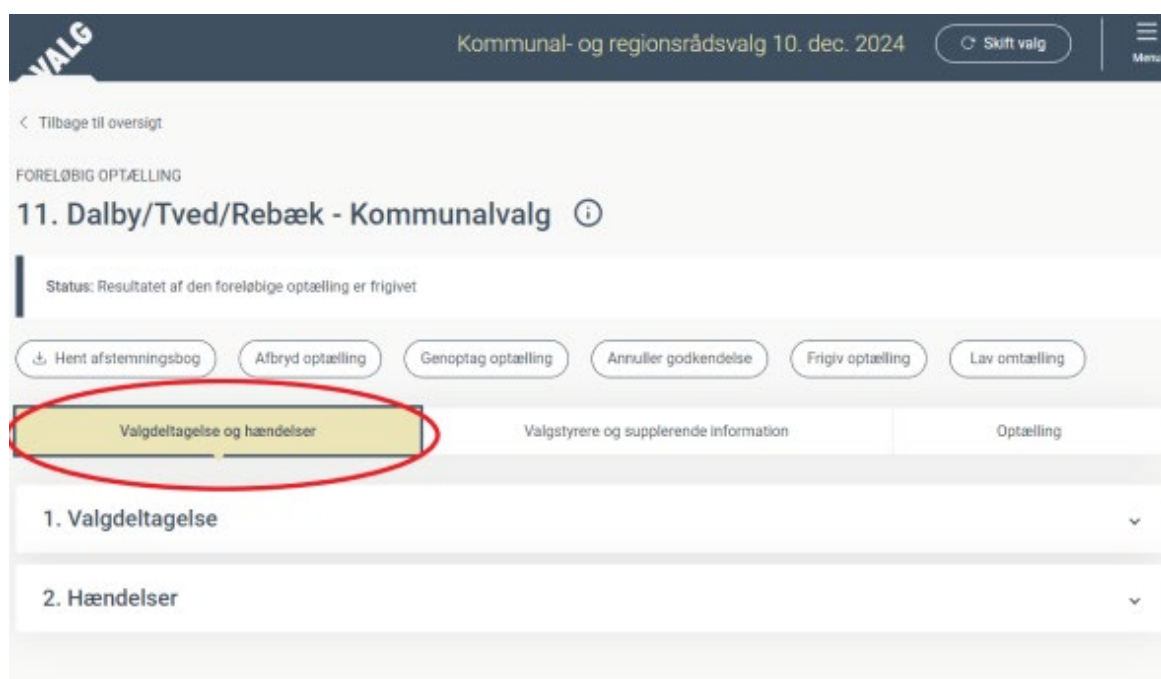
VALG

Kommunal- og regionsrådsvalg 10. dec. 2024

Skift valg

Menu

< Tilbage til oversigt

FORELØBIG OPTÆLLING

11. Dalby/Tved/Rebæk - Kommunalvalg

Status: Resultatet af den foreløbige optælling er frigivet

Hent afstemningsbog

Afbryd optælling

Genoptag optælling

Annuller godkendelse

Frigiv optælling

Lav omtælling

Valgdeltagelse og hændelser

Valgstyrere og supplerende information

Optælling

1. Valgdeltagelse

2. Hændelser